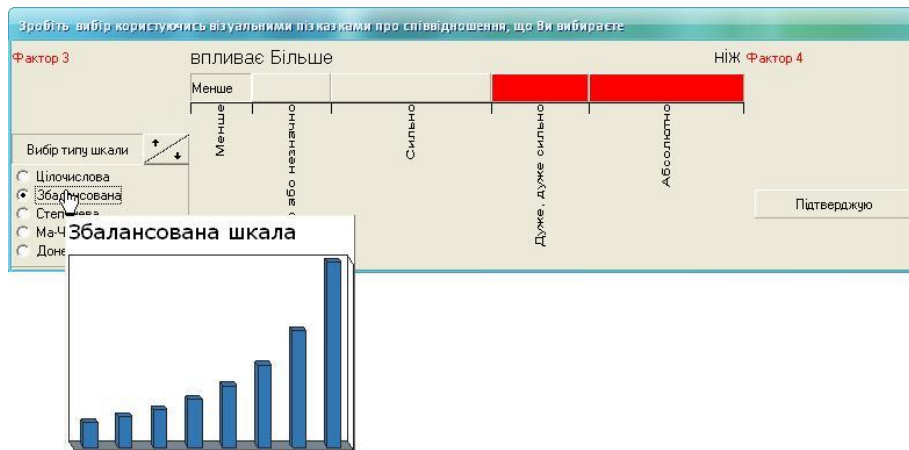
Зробіть вибір користуючись візуальними підказками про співвідношення, що Ви вибираєте

Фактор 3

впливає Більше

ніж Фактор 4

Менше

Менше

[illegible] або незначно

Сильно

Дуже, дуже сильно

Абсолютно

Вибір типу шкали

Цілочислова

Збалансована

Степ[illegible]

Ма-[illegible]

Доне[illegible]

Збалансована шкала

Підтверджую